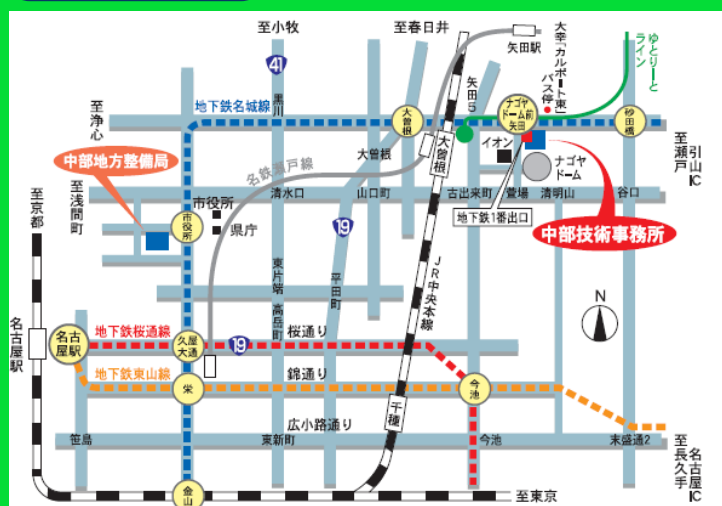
至小牧
至春日井
矢田駅
大幸「カルポート東」バス停
ゆとりーとライン
41
至浄心
地下鉄名城線
黒川
大曽根
ナゴヤドーム前矢田
矢田
砂田橋
中部地方整備局
名鉄瀬戸線
大曽根
大曽根
イオン
ナゴヤドーム
至瀬戸
引山IC
至浅間町
市役所
清水口
山口町
古出来町
豊場
清明山
谷口
至京都
市役所
県庁
19
地下鉄1番出口
中部技術事務所
東片端
高岳
平田町
JR中央本線
N
名古屋駅
名古屋駅
地下鉄桜通線
久屋大通
19
桜通り
地下鉄東山線
栄
錦通り
今池
広小路通り
千種
笹島
東新町
今池
末盛通2
至長久手
名古屋IC
金山
至東京